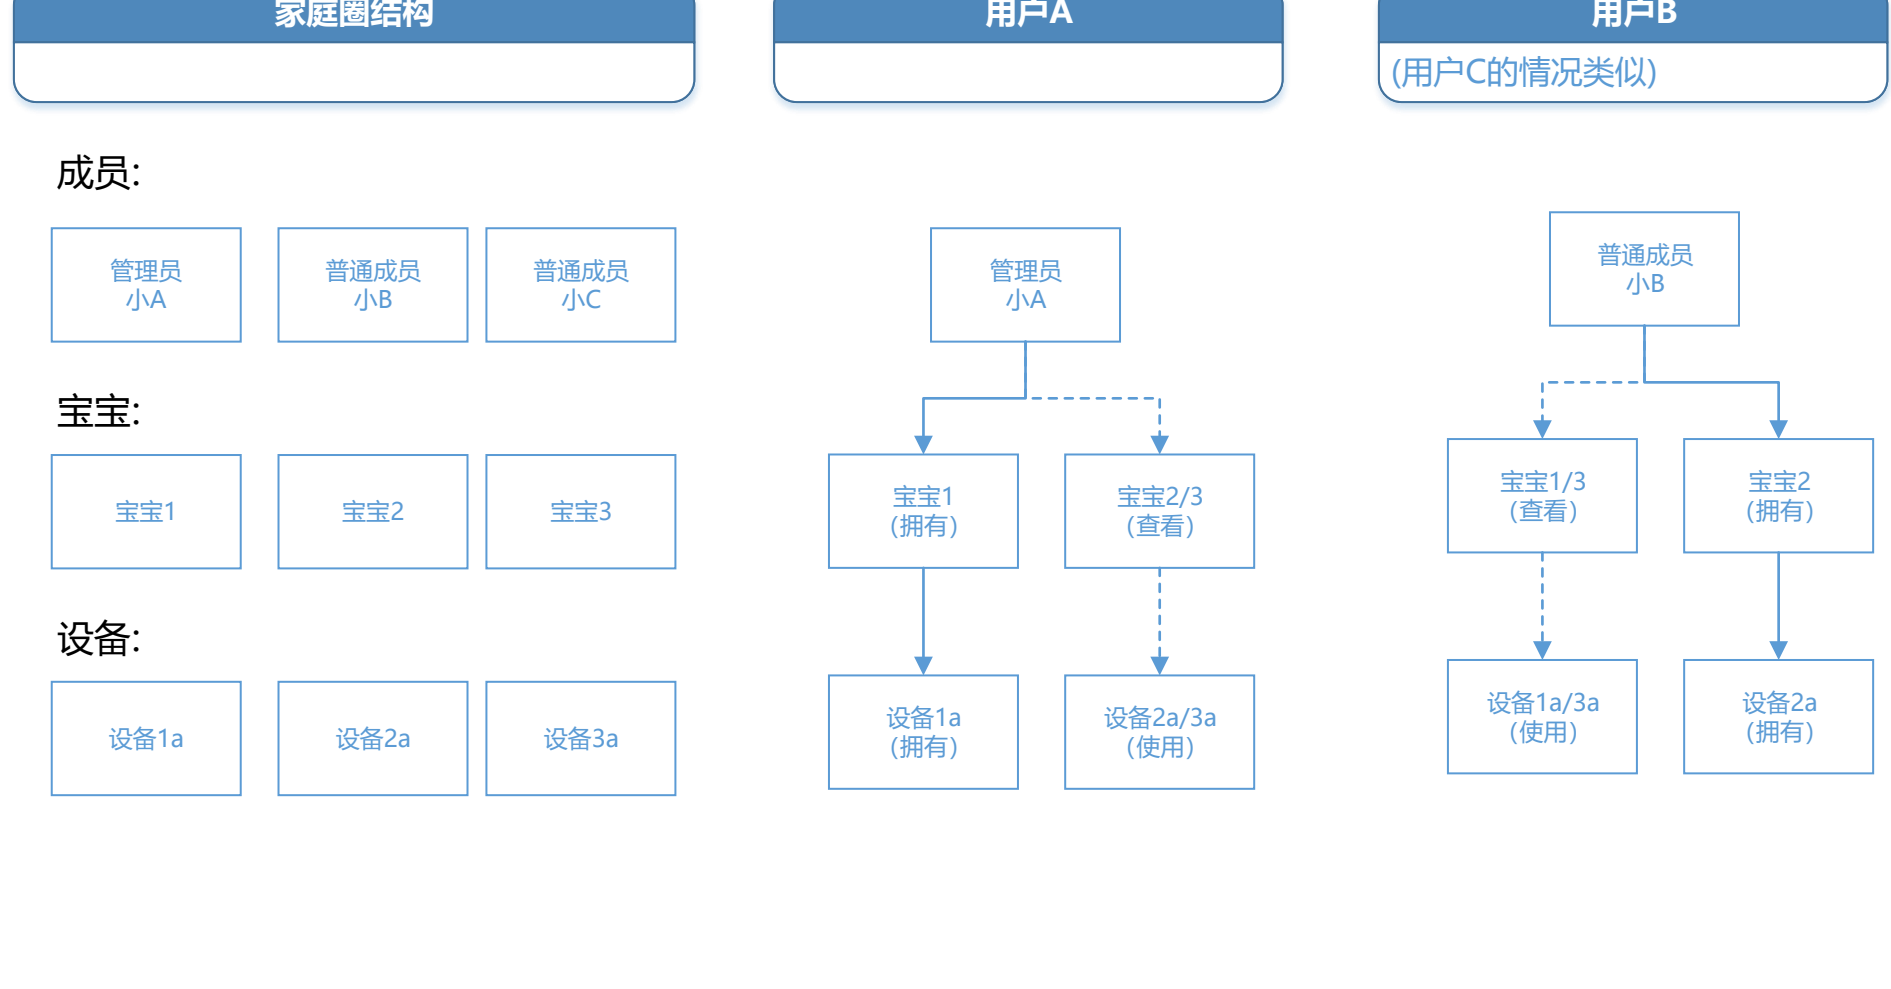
家庭圈结构

成员:

管理员
小A

普通成员
小B

普通成员
小C

宝宝:

宝宝1

宝宝2

宝宝3

设备:

设备1a

设备2a

设备3a

用户A

管理员
小A

宝宝1
(拥有)

宝宝2/3
(查看)

设备1a
(拥有)

设备2a/3a
(使用)

用户B

(用户C的情况类似)

普通成员
小B

宝宝1/3
(查看)

宝宝2
(拥有)

设备1a/3a
(使用)

设备2a
(拥有)